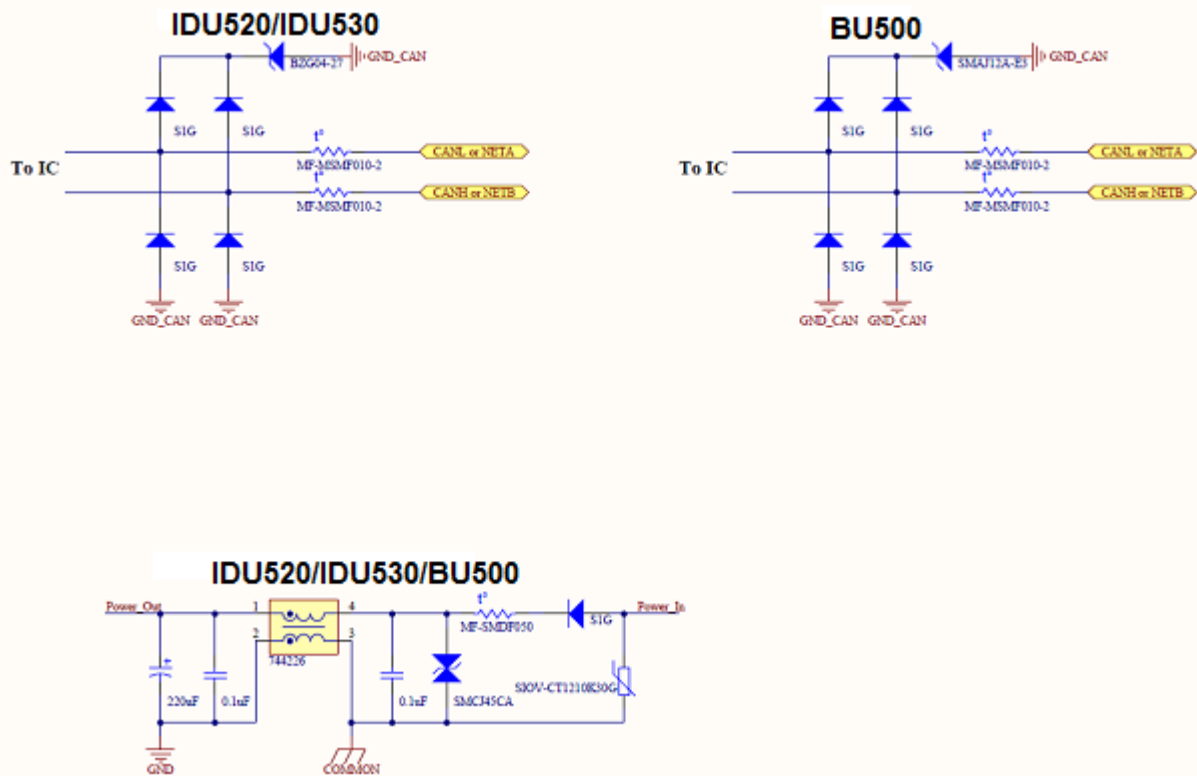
IDU520/IDU530

BZG04-27

GND_CAN

S1G S1G

t°

MF-MSMF010-2

CANL or NETA

To IC

t°

MF-MSMF010-2

CANH or NETB

S1G S1G

GND_CAN GND_CAN

BU500

SMAJ12A-E3

GND_CAN

S1G S1G

t°

MF-MSMF010-2

CANL or NETA

To IC

t°

MF-MSMF010-2

CANH or NETB

S1G S1G

GND_CAN GND_CAN

IDU520/IDU530/BU500

Power_Out

1 4

2 3

744226

t°

MF-SMDF050

S1G

Power_In

220uF

0.1uF

0.1uF

SMCJ45CA

SIOV-CT1210K30G

GND

COMMON